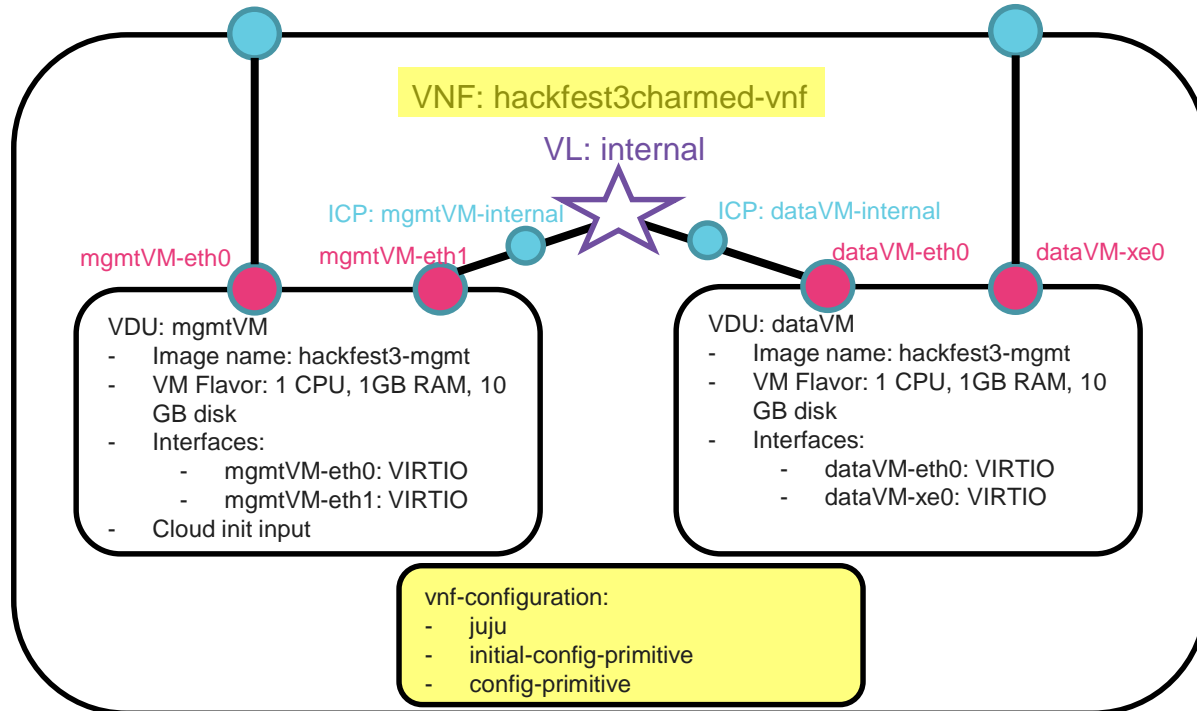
VNF: hackfest3charmed-vnf

VL: internal

ICP: mgmtVM-internal

ICP: dataVM-internal

mgmtVM-eth0

mgmtVM-eth1

dataVM-eth0

dataVM-xe0

VDU: mgmtVM
- Image name: hackfest3-mgmt
- VM Flavor: 1 CPU, 1GB RAM, 10 GB disk
- Interfaces:
  - mgmtVM-eth0: VIRTIO
  - mgmtVM-eth1: VIRTIO
- Cloud init input

VDU: dataVM
- Image name: hackfest3-mgmt
- VM Flavor: 1 CPU, 1GB RAM, 10 GB disk
- Interfaces:
  - dataVM-eth0: VIRTIO
  - dataVM-xe0: VIRTIO

vnf-configuration:
- juju
- initial-config-primitive
- config-primitive